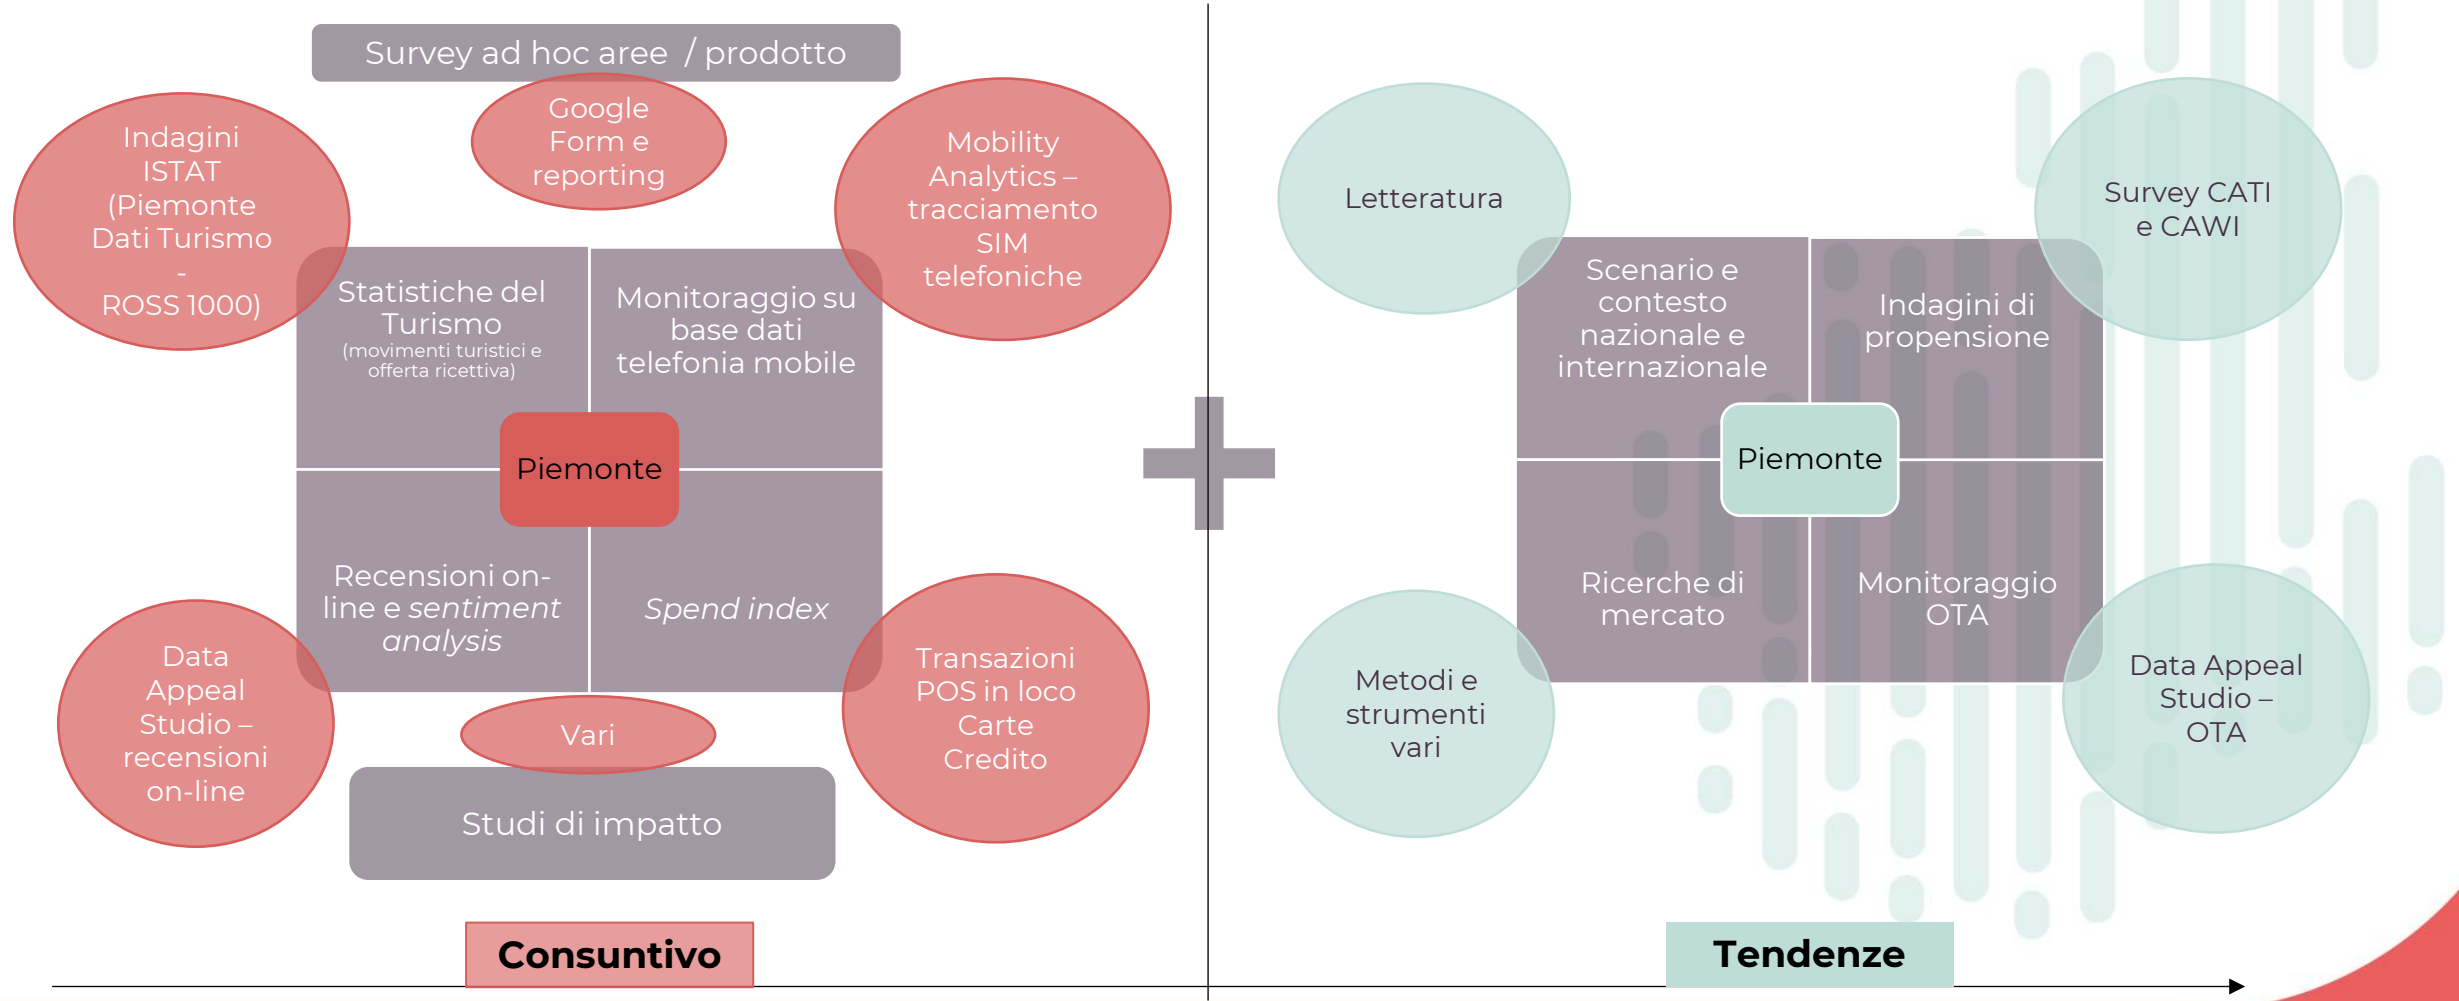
Survey ad hoc aree / prodotto

Indagini ISTAT (Piemonte Dati Turismo - ROSS 1000)

Google Form e reporting

Mobility Analytics – tracciamento SIM telefoniche

Statistiche del Turismo
(movimenti turistici e offerta ricettiva)

Monitoraggio su base dati telefonia mobile

Piemonte

Recensioni on-line e *sentiment analysis*

*Spend index*

Data Appeal Studio – recensioni on-line

Vari

Transazioni POS in loco Carte Credito

Studi di impatto

Consuntivo

Letteratura

Survey CATI e CAWI

Scenario e contesto nazionale e internazionale

Indagini di propensione

Piemonte

Ricerche di mercato

Monitoraggio OTA

Metodi e strumenti vari

Data Appeal Studio – OTA

Tendenze